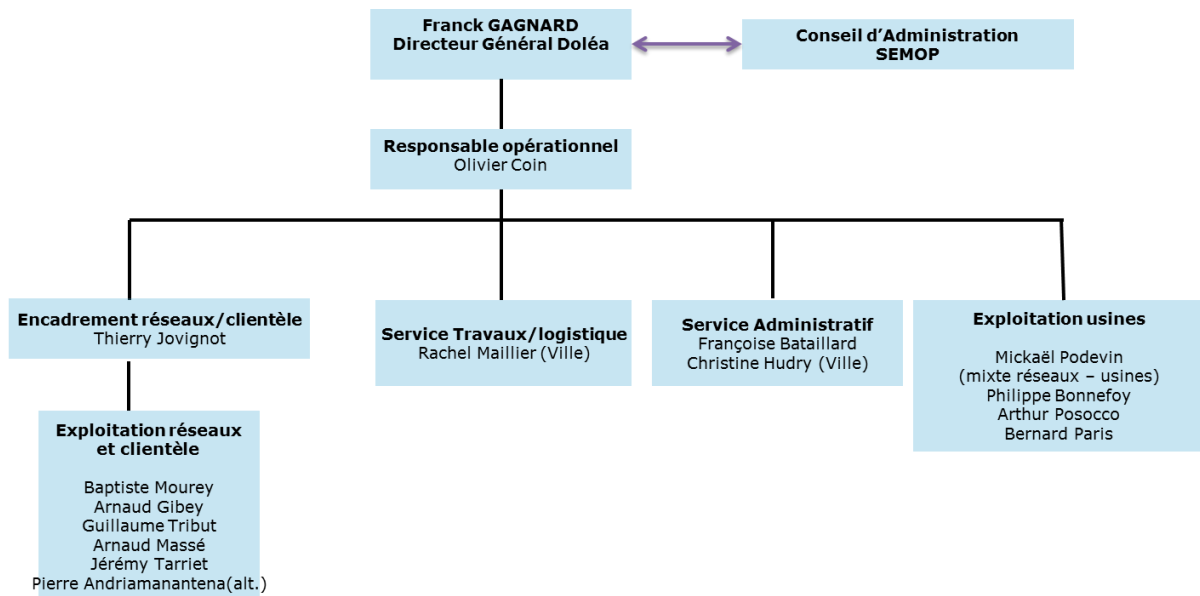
Franck GAGNARD
Directeur Général Doléa

Conseil d'Administration
SEMOP

Responsable opérationnel
Olivier Coin

Encadrement réseaux/clientèle
Thierry Jovignot

Exploitation réseaux et clientèle

Baptiste Mourey
Arnaud Gibey
Guillaume Tribut
Arnaud Massé
Jérémy Tarriet
Pierre Andriamanantena(alt.)

Service Travaux/logistique
Rachel Maillier (Ville)

Service Administratif
Françoise Bataillard
Christine Hudry (Ville)

Exploitation usines

Mickaël Podevin
(mixte réseaux – usines)
Philippe Bonnefoy
Arthur Posocco
Bernard Paris